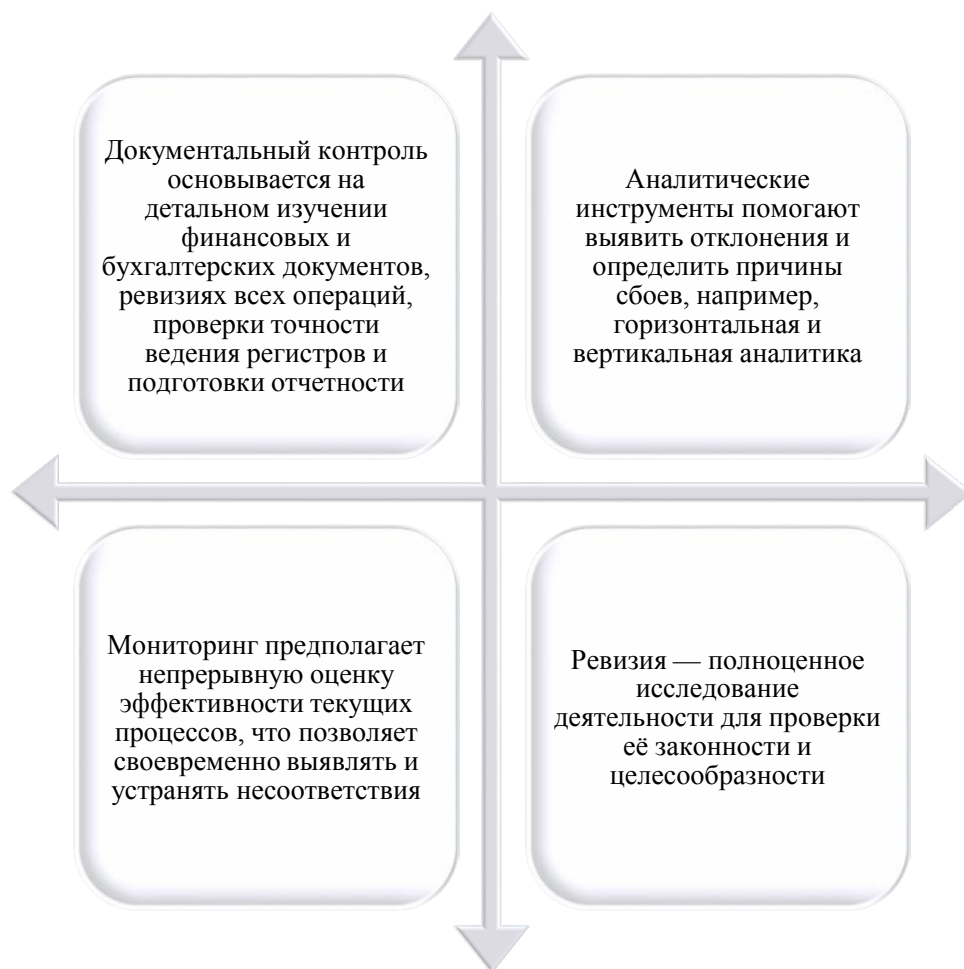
Документальный контроль основывается на детальном изучении финансовых и бухгалтерских документов, ревизиях всех операций, проверки точности ведения регистров и подготовки отчетности

Аналитические инструменты помогают выявить отклонения и определить причины сбоев, например, горизонтальная и вертикальная аналитика

Мониторинг предполагает непрерывную оценку эффективности текущих процессов, что позволяет своевременно выявлять и устранять несоответствия

Ревизия — полноценное исследование деятельности для проверки её законности и целесообразности